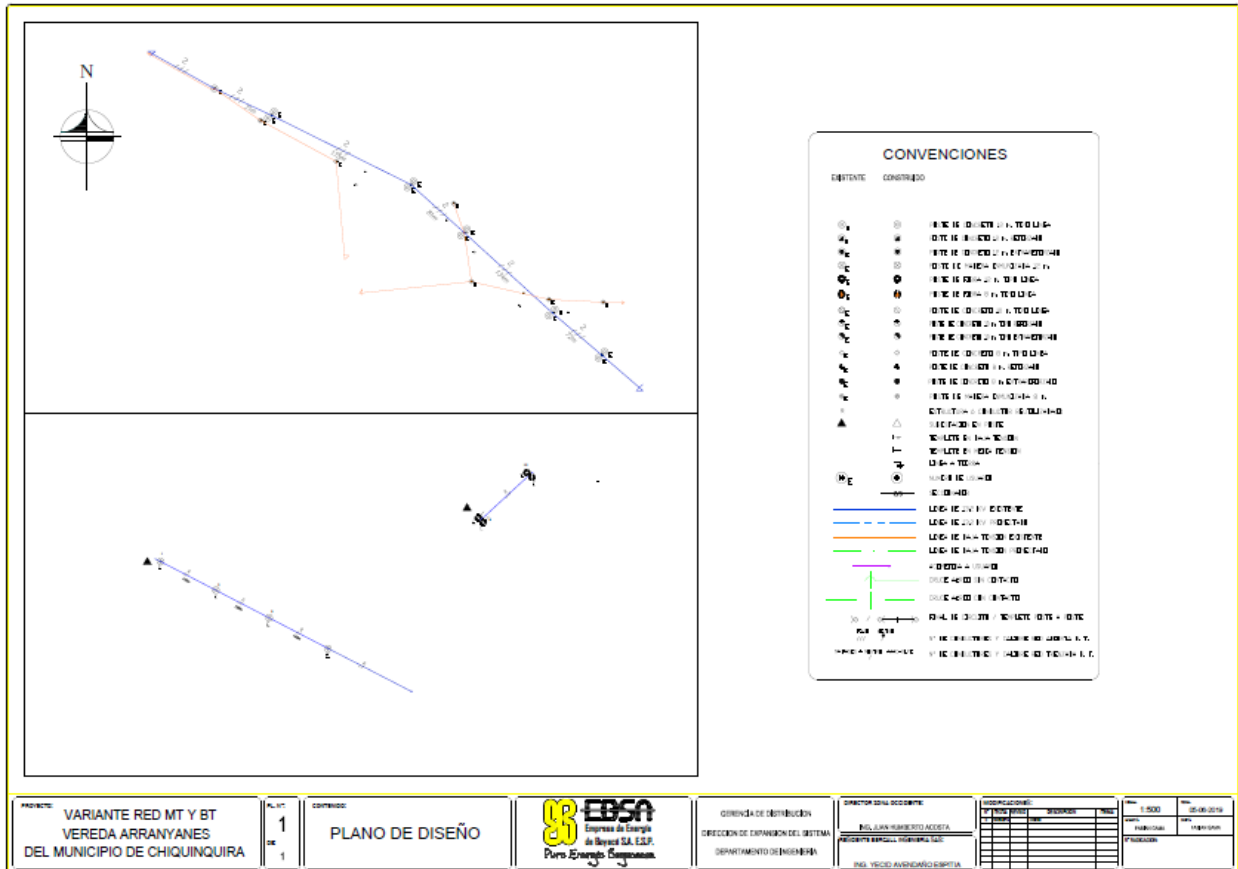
N

CONVENCIONES

EXISTENTE CONSTRUIDO

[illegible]

PROYECTO:
VARIANTE RED MT Y BT
VEREDA ARRANYANES
DEL MUNICIPIO DE CHIQUINQUIRA

PL. Nº
1
DE
1

CONTENIDO:
PLANO DE DISEÑO

EBSA
Empresa de Energía de Boyacá S.A. E.S.P.
Pura Energía Boyacense

GERENCIA DE DISTRIBUCION
DIRECCION DE EXPANSION DEL SISTEMA
DEPARTAMENTO DE INGENIERIA

DIRECTOR ZONA OCCIDENTE:
ING. JUAN HUMBERTO ACOSTA

ING. YECID AVENDAÑO ESPITIA

MODIFICACIONES:

1:500
05-06-2019